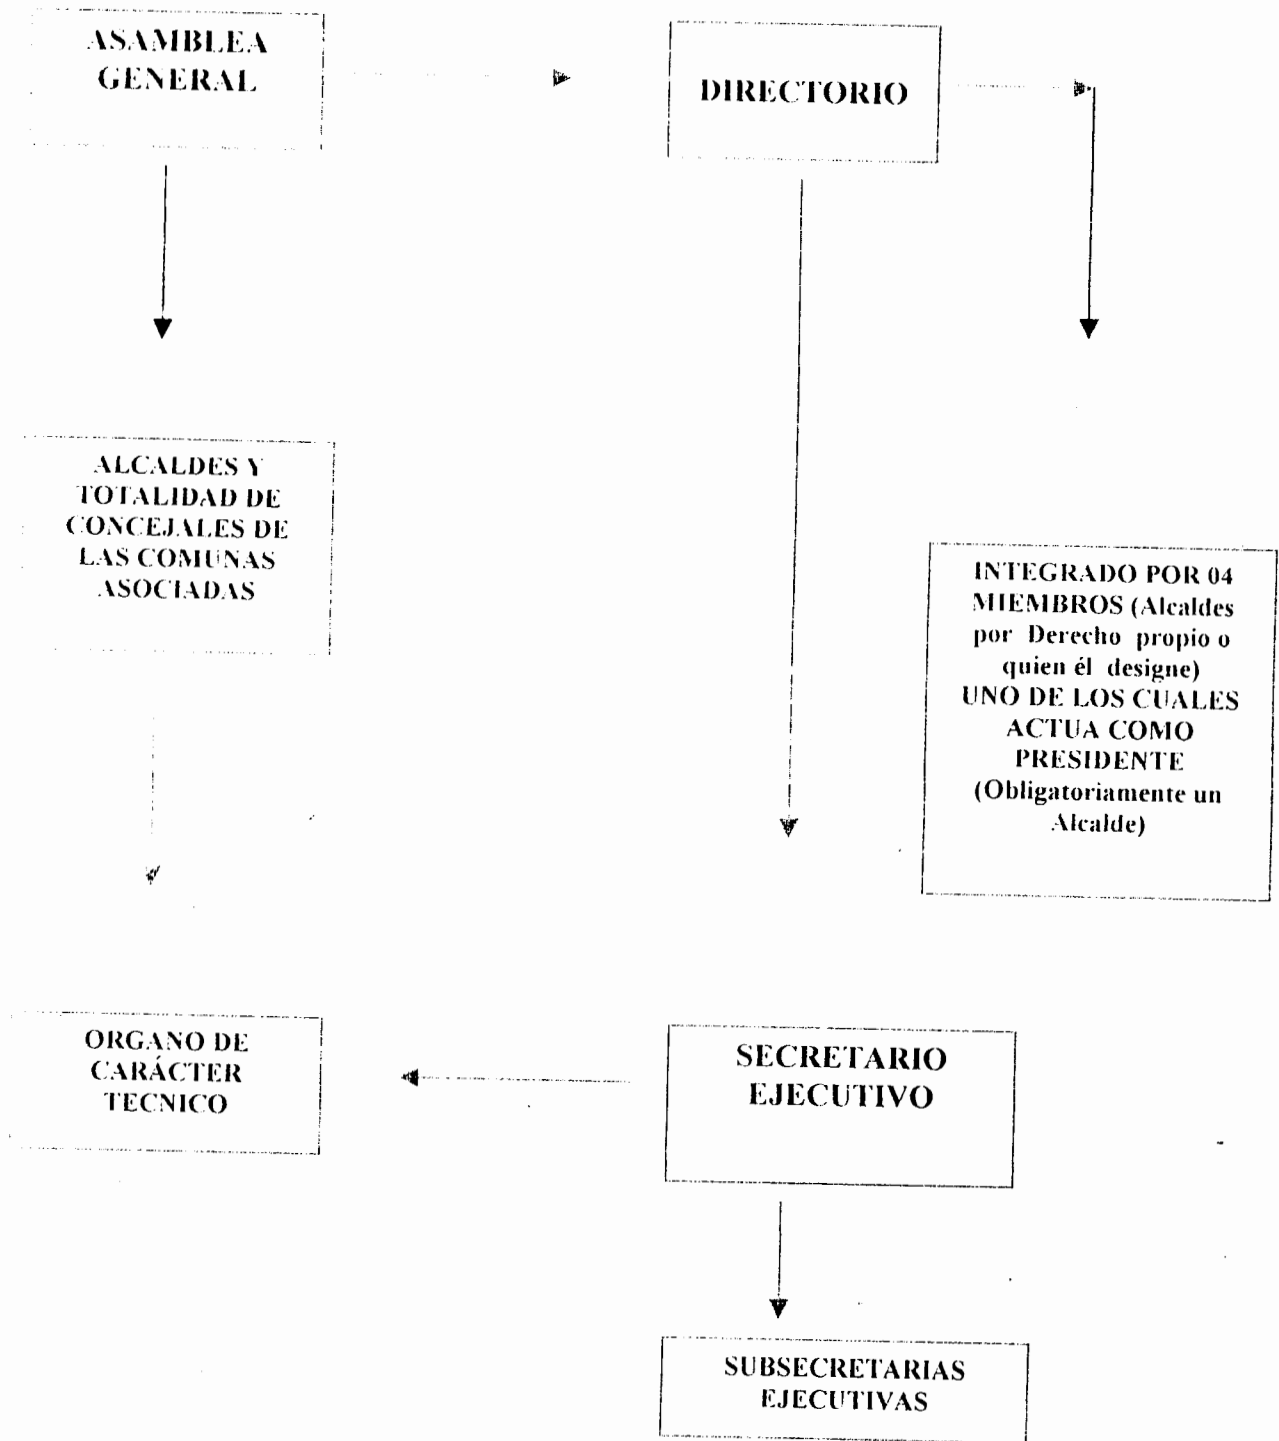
ASAMBLEA GENERAL

DIRECTORIO

ALCALDES Y TOTALIDAD DE CONCEJALES DE LAS COMUNAS ASOCIADAS

INTEGRADO POR 04 MIEMBROS (Alcaldes por Derecho propio o quien él designe) UNO DE LOS CUALES ACTUA COMO PRESIDENTE (Obligatoriamente un Alcalde)

ORGANO DE CARÁCTER TECNICO

SECRETARIO EJECUTIVO

SUBSECRETARIAS EJECUTIVAS